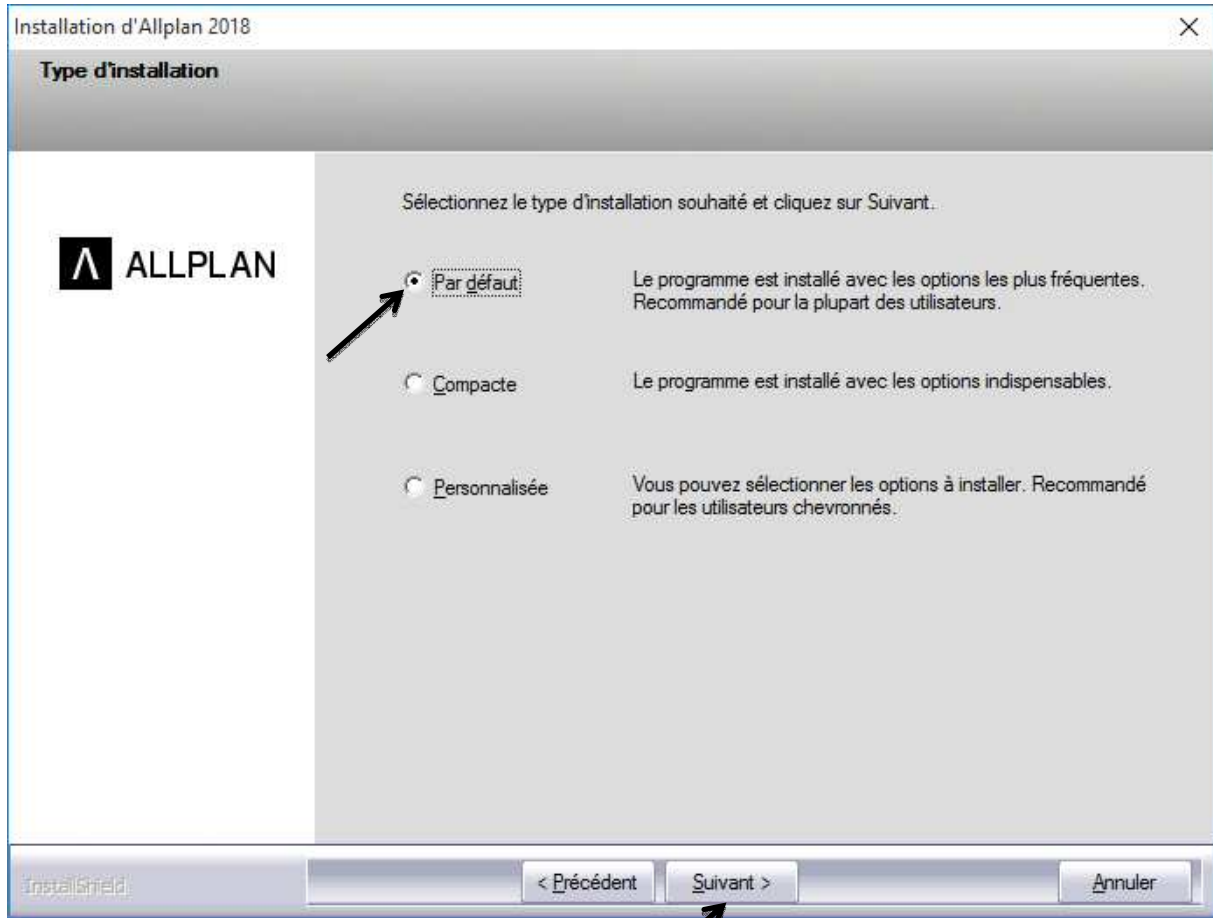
Installation d'Allplan 2018

×

Type d'installation

ALLPLAN

Sélectionnez le type d'installation souhaité et cliquez sur Suivant.

Par défaut

Le programme est installé avec les options les plus fréquentes. Recommandé pour la plupart des utilisateurs.

Compacte

Le programme est installé avec les options indispensables.

Personnalisée

Vous pouvez sélectionner les options à installer. Recommandé pour les utilisateurs chevronnés.

InstallShield

< Précédent

Suivant >

Annuler